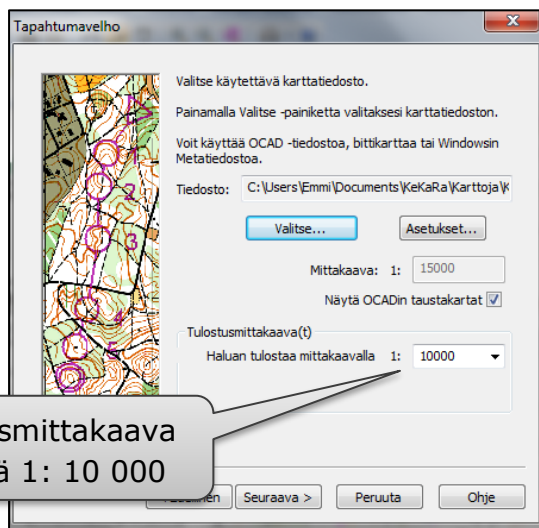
Tapahtumavelho

Valitse käytettävä karttatiedosto.

Painamalla Valitse -painiketta valitaksesi karttatiedoston.

Voit käyttää OCAD -tiedostoa, bittikarttaa tai Windowsin Metatiedostoa.

Tiedosto: C:\Users\Emmi\Documents\KeKaRa\Karttoja\K

Valitse... Asetukset...

Mittakaava: 1: 15000

Näytä OCADin taustakartat

Tulostusmittakaava(t)

Haluan tulostaa mittakaavalla 1: 10000

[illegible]smittakaava
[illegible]ä 1: 10 000

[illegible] Seuraava > Peruuta Ohje

2
3
4
5